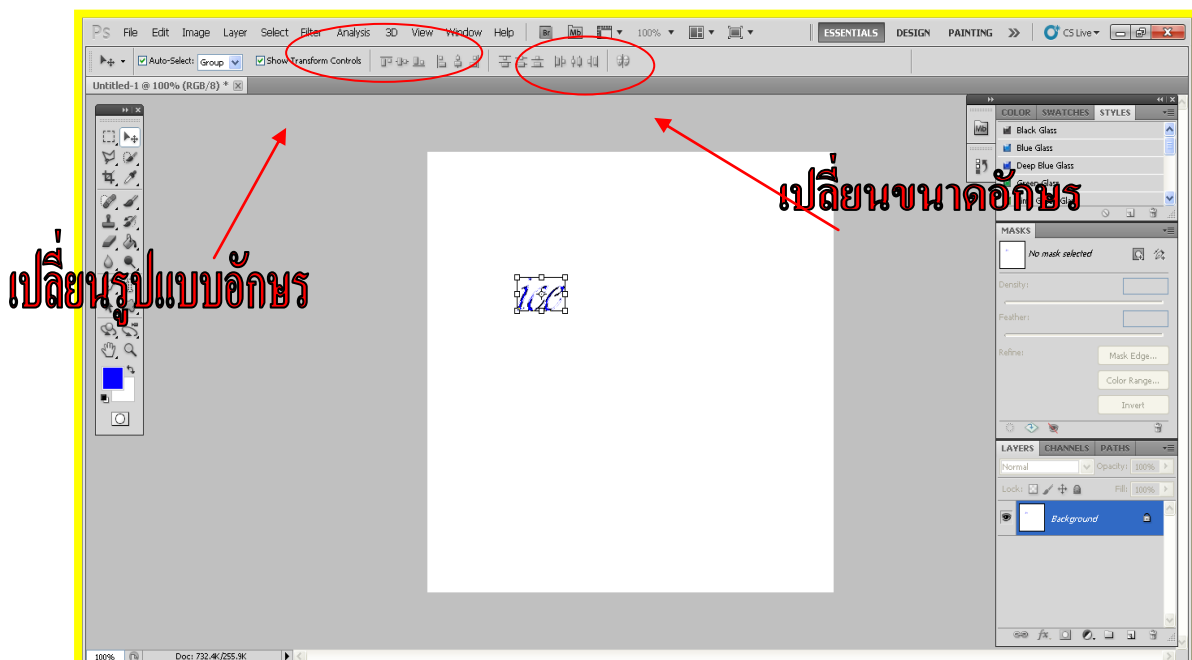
Ps File Edit Image Layer Select Filter Analysis 3D View Window Help Br Mb 100% ESSENTIALS DESIGN PAINTING » CS Live

Auto-Select: Group Show Transform Controls

Untitled-1 @ 100% (RGB/8) *

เปลี่ยนรูปแบบอักษร

เปลี่ยนขนาดอักษร

COLOR SWATCHES STYLES

Black Glass

Blue Glass

Deep Blue Glass

MASKS

No mask selected

Density:

Feather:

Refine:

Mask Edge...

Color Range...

Invert

LAYERS CHANNELS PATHS

Normal Opacity: 100%

Lock: Fill: 100%

Background

100% Doc: 732.4K/255.9K